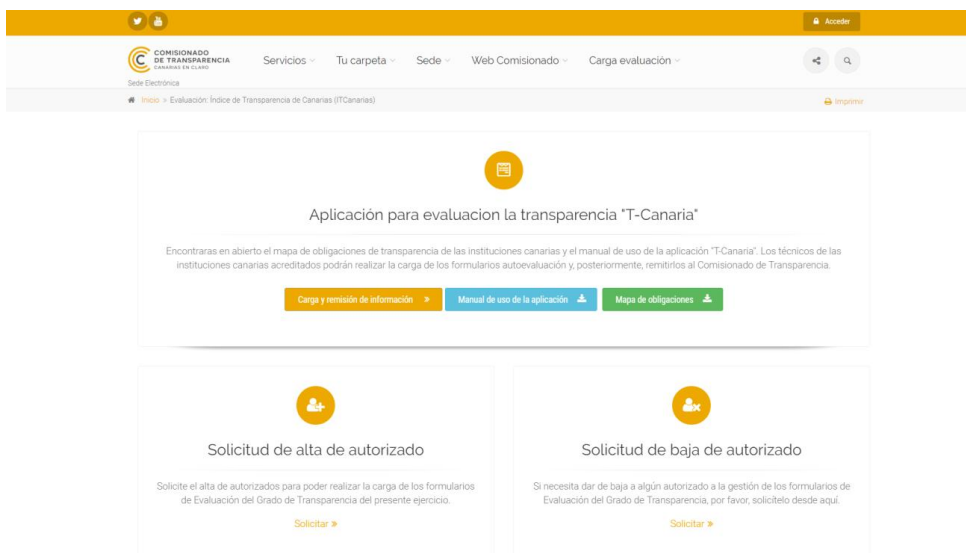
Acceder

COMISIONADO DE TRANSPARENCIA CANARIAS EN CLARO

Sede Electrónica

Servicios Tu carpeta Sede Web Comisionado Carga evaluación

Inicio » Evaluación: Índice de Transparencia de Canarias (ITCanarias)

Imprimir

Aplicación para evaluacion la transparencia "T-Canaria"

Encontraras en abierto el mapa de obligaciones de transparencia de las instituciones canarias y el manual de uso de la aplicación "T-Canaria". Los técnicos de las instituciones canarias acreditados podrán realizar la carga de los formularios autoevaluación y, posteriormente, remitirlos al Comisionado de Transparencia.

Carga y remisión de información »

Manual de uso de la aplicación

Mapa de obligaciones

Solicitud de alta de autorizado

Solicite el alta de autorizados para poder realizar la carga de los formularios de Evaluación del Grado de Transparencia del presente ejercicio.

Solicitar »

Solicitud de baja de autorizado

Si necesita dar de baja a algún autorizado a la gestión de los formularios de Evaluación del Grado de Transparencia, por favor, solicítelo desde aquí.

Solicitar »